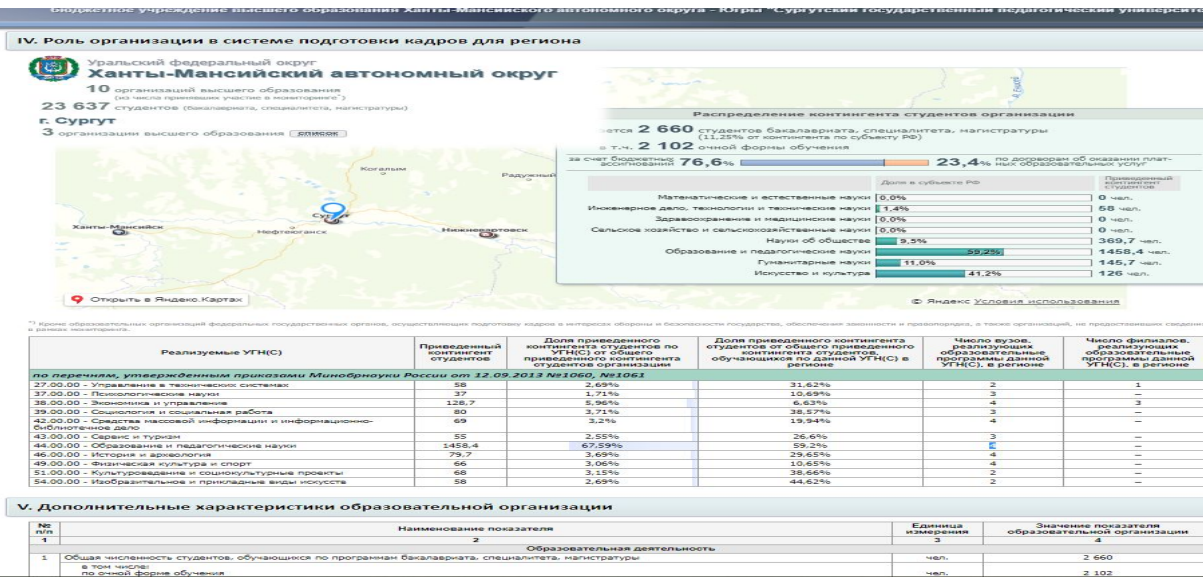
Бюджетное учреждение высшего образования Ханты-Мансийского автономного округа – Югры "Сургутский государственный педагогический университет"

IV. Роль организации в системе подготовки кадров для региона

Уральский федеральный округ
Ханты-Мансийский автономный округ
10 организаций высшего образования (из числа принявших участие в мониторинге*)
23 637 студентов (бакалавриата, специалитета, магистратуры)
г. Сургут
3 организации высшего образования список

Когалым
Радужный
Ханты-Мансийск
Сургут
Нефтеюганск
Нижневартовск

Распределение контингента студентов организации
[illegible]ется 2 660 студентов бакалавриата, специалитета, магистратуры (11,25% от контингента по субъекту РФ)
в т.ч. 2 102 очной формы обучения
за счет бюджетных ассигнований 76,6%
23,4% по договорам об оказании платных образовательных услуг

| | Доля в субъекте РФ | Приведенный контингент студентов |
|---|---|---|
| Математические и естественные науки | 0,0% | 0 чел. |
| Инженерное дело, технологии и технические науки | 1,4% | 58 чел. |
| Здравоохранение и медицинские науки | 0,0% | 0 чел. |
| Сельское хозяйство и сельскохозяйственные науки | 0,0% | 0 чел. |
| Науки об обществе | 9,5% | 369,7 чел. |
| Образование и педагогические науки | 59,2% | 1458,4 чел. |
| Гуманитарные науки | 11,0% | 145,7 чел. |
| Искусство и культура | 41,2% | 126 чел. |

Открыть в Яндекс.Картах
© Яндекс Условия использования

*) Кроме образовательных организаций федеральных государственных органов, осуществляющих подготовку кадров в интересах обороны и безопасности государства, обеспечения законности и правопорядка, а также организаций, не предоставивших сведения в рамках мониторинга.

| Реализуемые УГН(С) | Приведенный контингент студентов | Доля приведенного контингента студентов по УГН(С) от общего приведенного контингента студентов организации | Доля приведенного контингента студентов от общего приведенного контингента студентов, обучающихся по данной УГН(С) в регионе | Число вузов, реализующих образовательные программы данной УГН(С), в регионе | Число филиалов, реализующих образовательные программы данной УГН(С), в регионе |
|---|---|---|---|---|---|
| по перечням, утвержденным приказом Минобрнауки России от 12.09.2013 №1060, №1061 | | | | | |
| 27.00.00 - Управление в технических системах | 58 | 2,69% | 31,62% | 2 | 1 |
| 37.00.00 - Психологические науки | 37 | 1,71% | 10,69% | 3 | – |
| 38.00.00 - Экономика и управление | 128,7 | 5,96% | 6,63% | 4 | 3 |
| 39.00.00 - Социология и социальная работа | 80 | 3,71% | 38,57% | 3 | – |
| 42.00.00 - Средства массовой информации и информационно-библиотечное дело | 69 | 3,2% | 19,94% | 4 | – |
| 43.00.00 - Сервис и туризм | 55 | 2,55% | 26,6% | 3 | – |
| 44.00.00 - Образование и педагогические науки | 1458,4 | 67,59% | 59,2% | 2 | – |
| 46.00.00 - История и археология | 79,7 | 3,69% | 29,65% | 4 | – |
| 49.00.00 - Физическая культура и спорт | 66 | 3,06% | 10,65% | 4 | – |
| 51.00.00 - Культуроведение и социокультурные проекты | 68 | 3,15% | 38,66% | 2 | – |
| 54.00.00 - Изобразительное и прикладные виды искусств | 58 | 2,69% | 44,62% | 2 | – |

V. Дополнительные характеристики образовательной организации

| № п/п | Наименование показателя | Единица измерения | Значение показателя образовательной организации |
|---|---|---|---|
| 1 | 2 | 3 | 4 |
| | Образовательная деятельность | | |
| 1 | Общая численность студентов, обучающихся по программам бакалавриата, специалитета, магистратуры | чел. | 2 660 |
| | в том числе: по очной форме обучения | чел. | 2 102 |